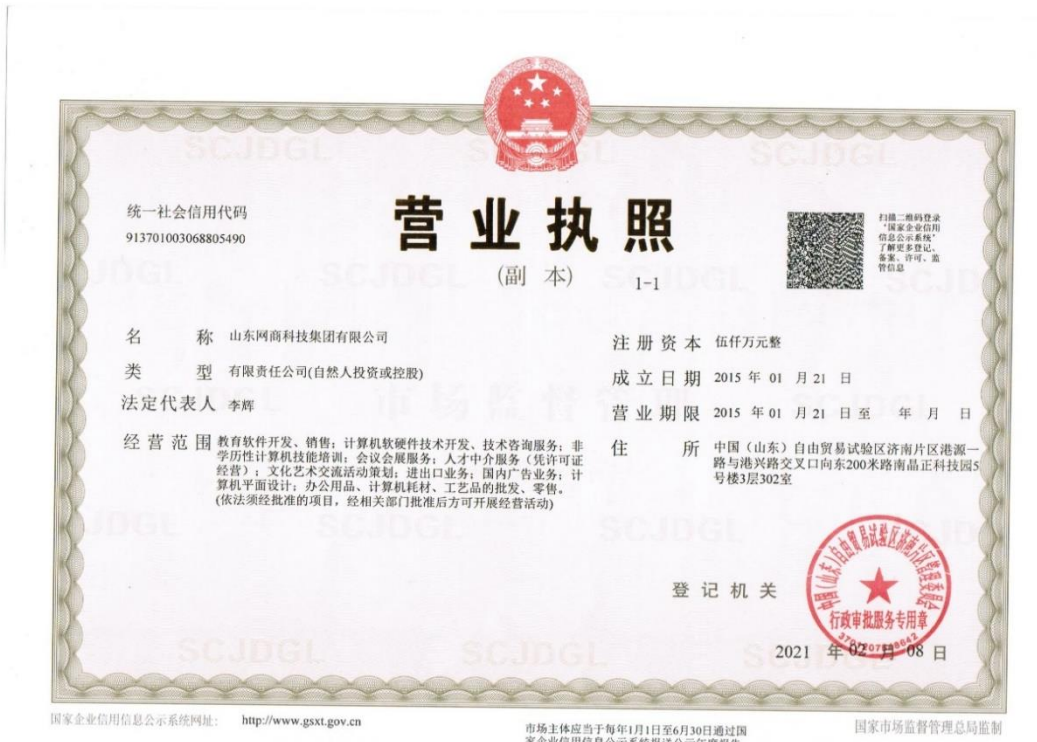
统一社会信用代码
913701003068805490

营业执照

(副 本)

1-1

扫描二维码登录"国家企业信用信息公示系统"了解更多登记、备案、许可、监管信息

名 称 山东网商科技集团有限公司

类 型 有限责任公司(自然人投资或控股)

法定代表人 李辉

经营范围 教育软件开发、销售；计算机软硬件技术开发、技术咨询服务；非学历性计算机技能培训；会议会展服务；人才中介服务（凭许可证经营）；文化艺术交流活动策划；进出口业务；国内广告业务；计算机平面设计；办公用品、计算机耗材、工艺品的批发、零售。(依法须经批准的项目，经相关部门批准后方可开展经营活动)

注册资本 伍仟万元整

成立日期 2015 年 01 月 21 日

营业期限 2015 年 01 月 21 日至 年 月 日

住 所 中国（山东）自由贸易试验区济南片区港源一路与港兴路交叉口向东200米路南晶正科技园5号楼3层302室

登记机关

中国（山东）自由贸易试验区济南片区管理委员会 行政审批服务专用章 370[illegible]

2021 年 02 月 08 日

SCJDGL

市场监督管理

国家企业信用信息公示系统网址: http://www.gsxt.gov.cn

市场主体应当于每年1月1日至6月30日通过国家企业信用信息公示系统报送公示年度报告

国家市场监督管理总局监制